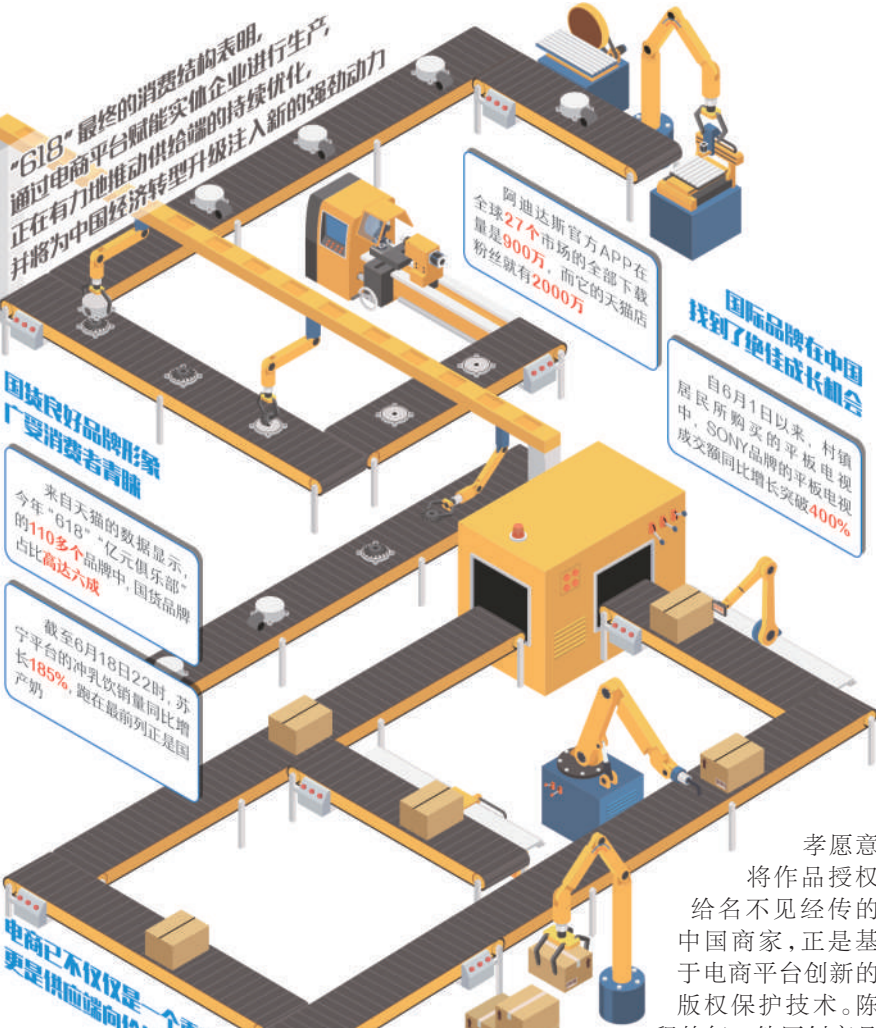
“618”最终的消费结构表明，通过电商平台赋能实体企业进行生产，正在有力地推动供给端的持续优化，并将为中国经济转型升级注入新的强劲动力

阿迪达斯官方APP在全球27个市场的全部下载量是900万，而它的天猫店粉丝就有2000万

国际品牌在中国找到了绝佳成长机会

自6月1日以来，村镇居民所购买的平板电视中，SONY品牌的平板电视成交额同比增长突破400%

国货良好品牌形象广受消费者青睐

来自天猫的数据显示，今年“618”“亿元俱乐部”的110多个品牌中，国货品牌占比高达六成

截至6月18日22时，苏宁平台的冲乳饮销量同比增长185%，跑在最前列正是国产奶

电商已不仅仅是一个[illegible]
更是供应端向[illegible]

孝愿意将作品授权给名不见经传的中国商家，正是基于电商平台创新的版权保护技术。陈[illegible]